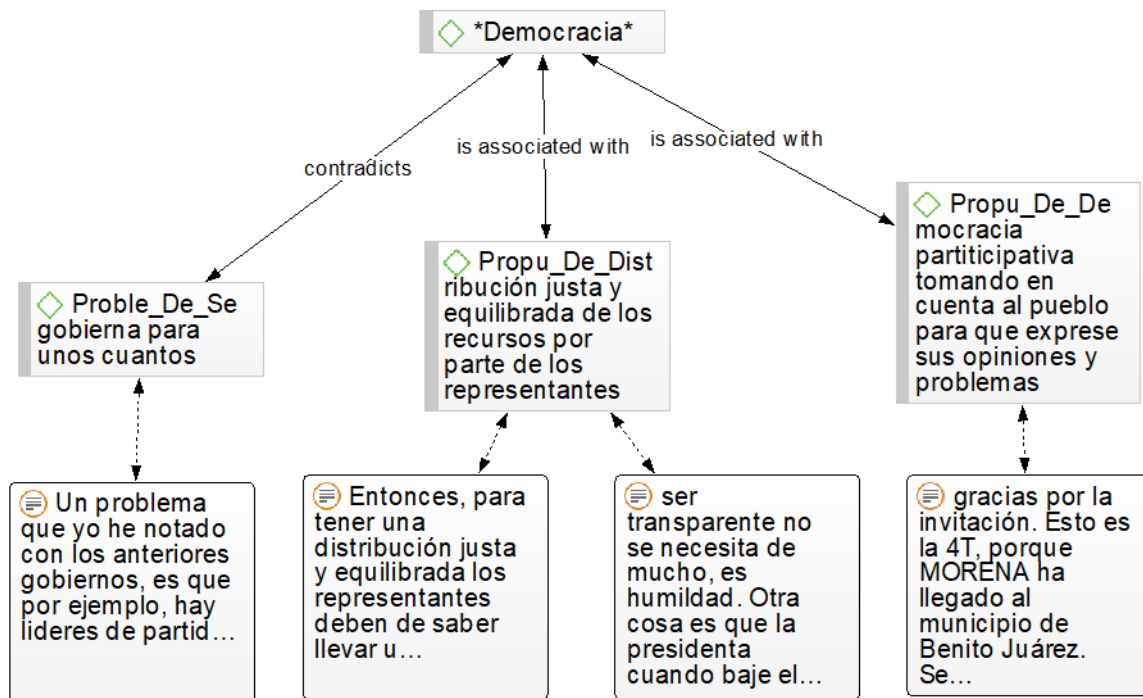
*Democracia*

contradicts

is associated with

is associated with

Proble_De_Se gobierna para unos cuantos

Propu_De_Dist ribución justa y equilibrada de los recursos por parte de los representantes

Propu_De_De mocracia participativa tomando en cuenta al pueblo para que exprese sus opiniones y problemas

Un problema que yo he notado con los anteriores gobiernos, es que por ejemplo, hay lideres de partid…

Entonces, para tener una distribución justa y equilibrada los representantes deben de saber llevar u…

ser transparente no se necesita de mucho, es humildad. Otra cosa es que la presidenta cuando baje el…

gracias por la invitación. Esto es la 4T, porque MORENA ha llegado al municipio de Benito Juárez. Se…